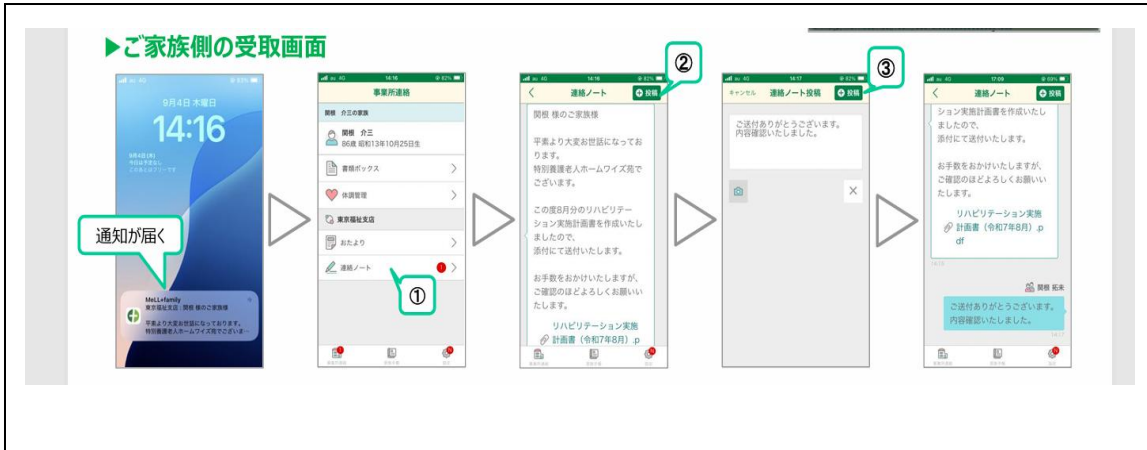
▶ご家族側の受取画面

9月4日 木曜日
14:16

通知が届く

MeLL+family
東京福祉支店：関根 様のご家族様
平素より大変お世話になっております。特別養護老人ホームワイズ苑でございま…

事業所連絡
関根 介三の家族
関根 介三
86歳 昭和13年10月25日生
書類ボックス
体調管理
東京福祉支店
おたより
連絡ノート
①

②
連絡ノート
投稿
関根 様のご家族様

平素より大変お世話になっております。
特別養護老人ホームワイズ苑でございます。

この度8月分のリハビリテーション実施計画書を作成いたしましたので、
添付にて送付いたします。

お手数をおかけいたしますが、ご確認のほどよろしくお願いいたします。

リハビリテーション実施計画書（令和7年8月）.p

③
キャンセル
連絡ノート投稿
投稿
ご送付ありがとうございます。
内容確認いたしました。

連絡ノート
投稿
ション実施計画書を作成いたしましたので、
添付にて送付いたします。

お手数をおかけいたしますが、ご確認のほどよろしくお願いいたします。

リハビリテーション実施計画書（令和7年8月）.pdf

関根 拓未
ご送付ありがとうございます。
内容確認いたしました。